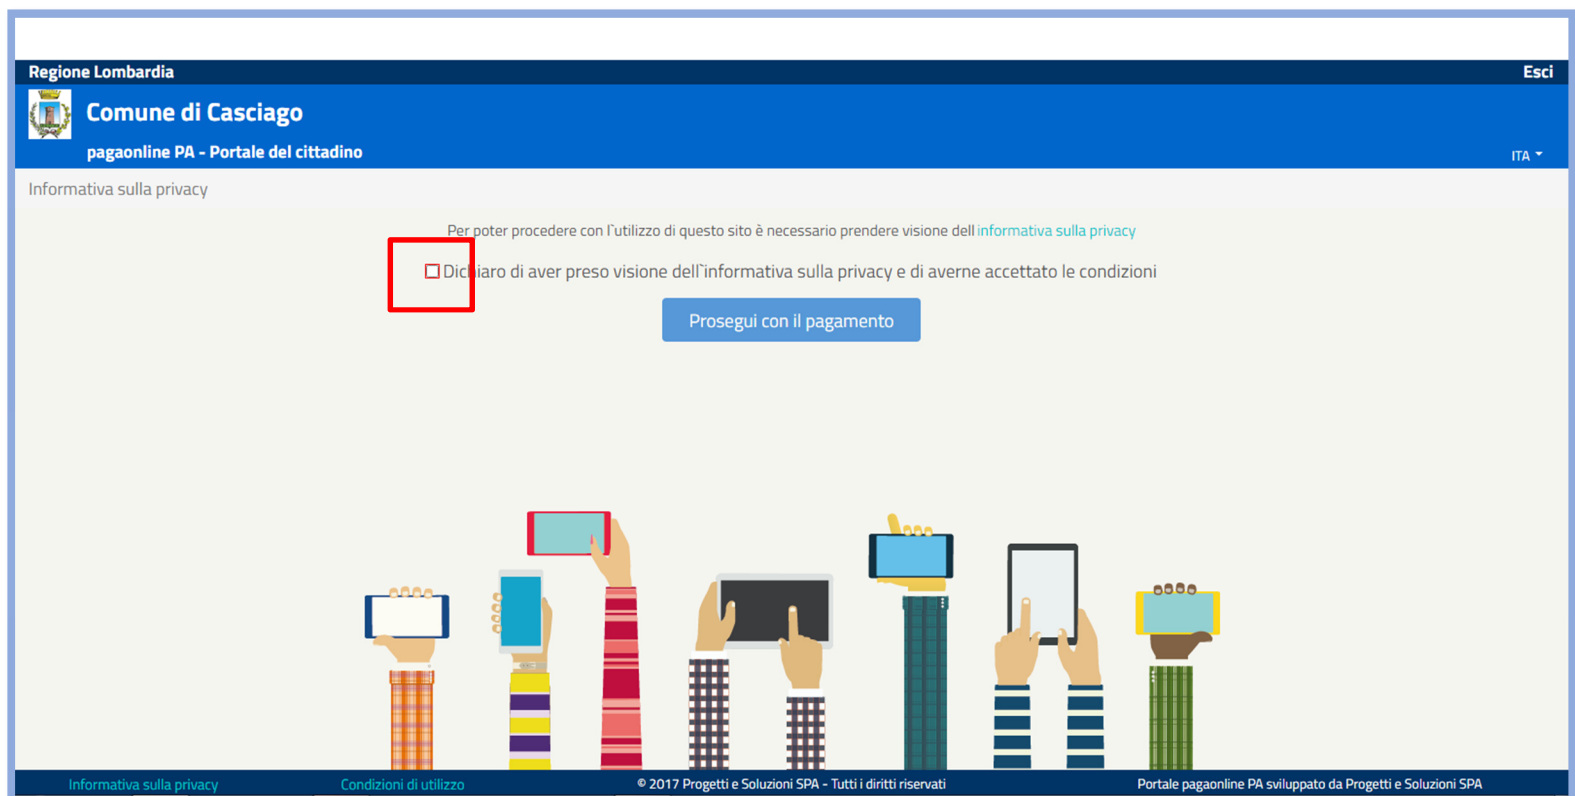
Regione Lombardia

Esci

Comune di Casciago

pagaonline PA - Portale del cittadino

ITA

Informativa sulla privacy

Per poter procedere con l`utilizzo di questo sito è necessario prendere visione dell informativa sulla privacy

Dichiaro di aver preso visione dell`informativa sulla privacy e di averne accettato le condizioni

Prosegui con il pagamento

Informativa sulla privacy

Condizioni di utilizzo

© 2017 Progetti e Soluzioni SPA - Tutti i diritti riservati

Portale pagaonline PA sviluppato da Progetti e Soluzioni SPA